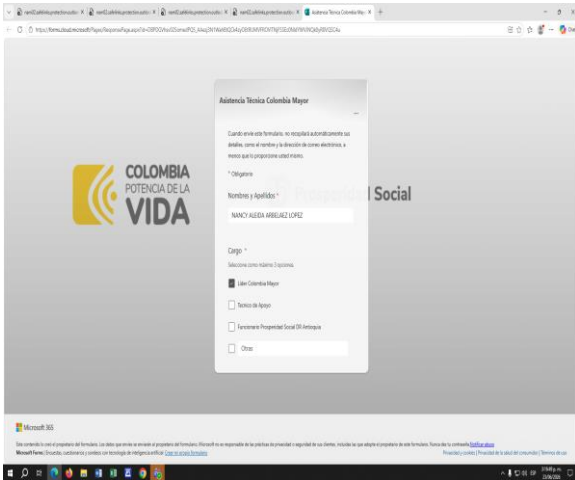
COLOMBIA
POTENCIA DE LA
VIDA

Prosperidad Social

Asistencia Técnica Colombia Mayor

Cuando envíe este formulario, no recopilará automáticamente sus detalles, como el nombre y la dirección de correo electrónico, a menos que lo proporcione usted mismo.

* Obligatorio

Nombres y Apellidos *

NANCY ALEIDA ARBELAEZ LOPEZ

Cargo *

Seleccione como máximo 3 opciones.

Líder Colombia Mayor

Técnico de Apoyo

Funcionario Prosperidad Social DR Antioquia

Otras

Microsoft 365

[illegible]